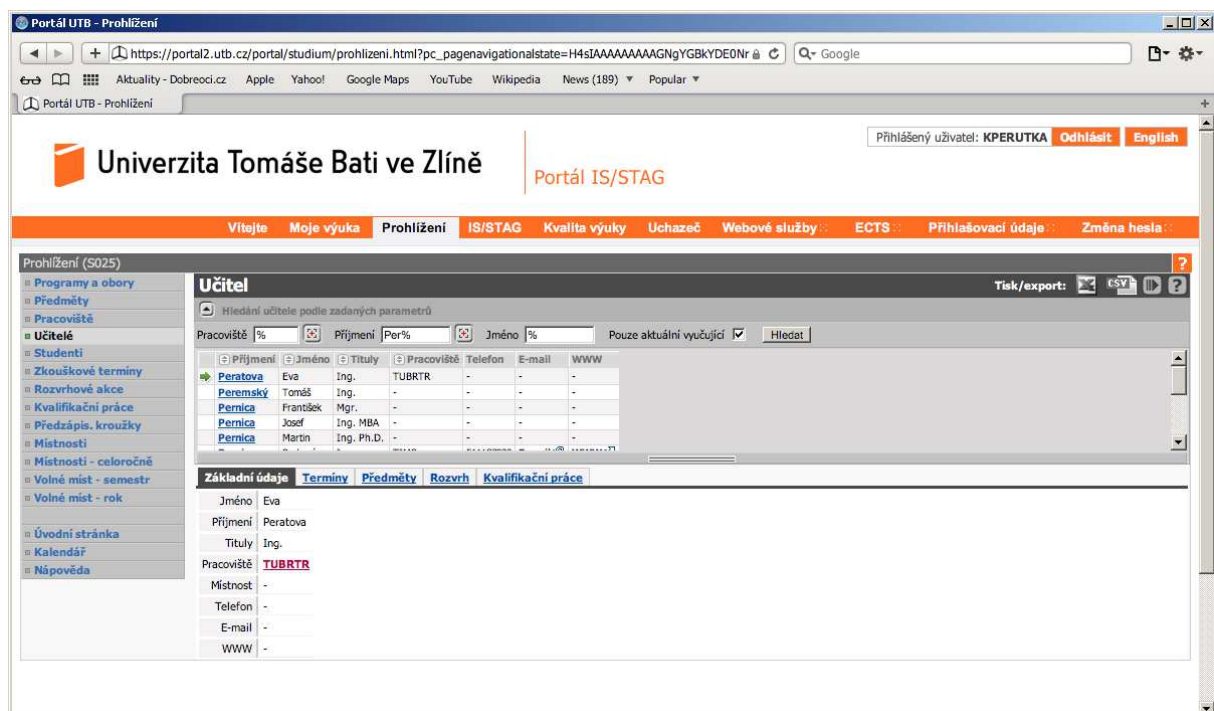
Portál UTB - Prohlížení

https://portal2.utb.cz/portal/studium/prohlizeni.html?pc_pagenavigationalstate=H4sIAAAAAAAAAGNgYGBkYDE0Nr

Q- Google

Aktuality - Dobreoci.cz Apple Yahoo! Google Maps YouTube Wikipedia News (189) ▼ Popular ▼

Portál UTB - Prohlížení

Přihlášený uživatel: KPERUTKA Odhlásit English

Univerzita Tomáše Bati ve Zlíně

Portál IS/STAG

Vítejte Moje výuka Prohlížení IS/STAG Kvalita výuky Uchazeč Webové služby ECTS Přihlašovací údaje Změna hesla

Prohlížení (S025)

Programy a obory
Předměty
Pracoviště
Učitelé
Studenti
Zkouškové termíny
Rozvrhové akce
Kvalifikační práce
Předzápis. kroužky
Místnosti
Místnosti - celoročně
Volné míst - semestr
Volné míst - rok

Úvodní stránka
Kalendář
Nápověda

Učitel

Tisk/export:

Hledání učitele podle zadaných parametrů

Pracoviště % Příjmení Per% Jméno % Pouze aktuální vyučující Hledat

| Příjmení | Jméno | Tituly | Pracoviště | Telefon | E-mail | WWW |
|---|---|---|---|---|---|---|
| Peratova | Eva | Ing. | TUBRTR | - | - | - |
| Peremský | Tomáš | Ing. | - | - | - | - |
| Pernica | František | Mgr. | - | - | - | - |
| Pernica | Josef | Ing. MBA | - | - | - | - |
| Pernica | Martin | Ing. Ph.D. | - | - | - | - |

Základní údaje Termíny Předměty Rozvrh Kvalifikační práce

| | |
|---|---|
| Jméno | Eva |
| Příjmení | Peratova |
| Tituly | Ing. |
| Pracoviště | TUBRTR |
| Místnost | - |
| Telefon | - |
| E-mail | - |
| WWW | - |